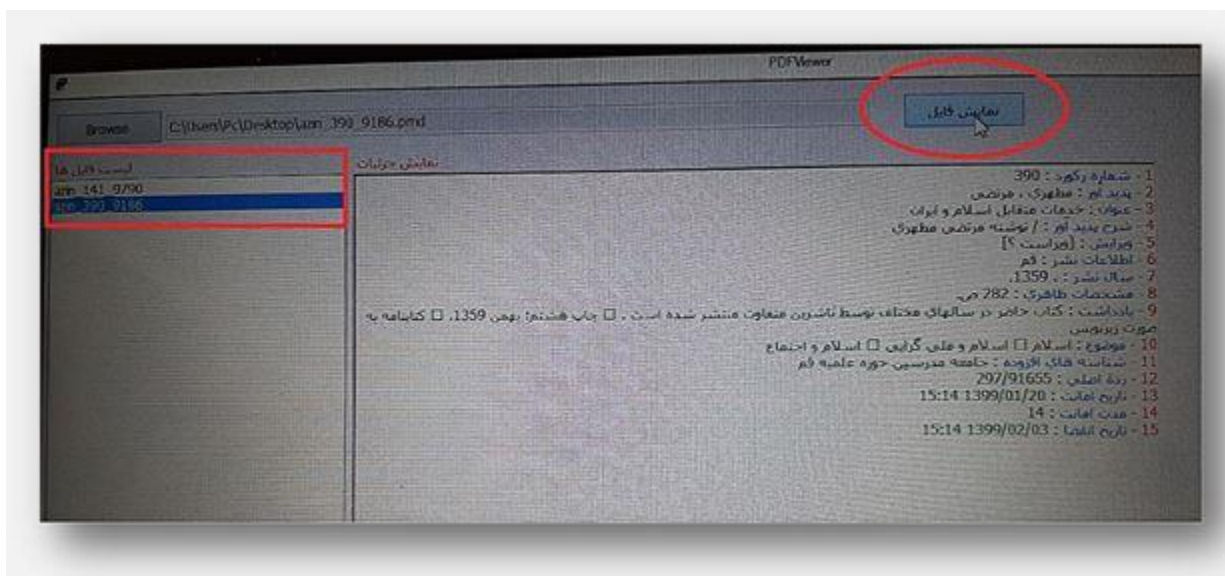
PDFViewer

Browse

C:\Users\Pc\Desktop\amn_390_9186.pmd

نمایش فایل

لیست فایل ها

amn_141_9790

amn_390_9186

نمایش جزئیات

1 - شماره رکورد : 390
2 - پدید آور : مطهری، مرتضی
3 - عنوان : خدمات متقابل اسلام و ایران
4 - شرح پدید آور : / نوشته مرتضی مطهری
5 - ویرایش : [ویراست ؟]
6 - اطلاعات نشر : قم
7 - سال نشر : ، 1359.
8 - مشخصات ظاهری : 282 ص.
9 - یادداشت : کتاب حاضر در سالهای مختلف توسط ناشرین متفاوت منتشر شده است . □ چاپ هشتم: بهمن 1359. □ کتابنامه به صورت زیرنویس
10 - موضوع : اسلام □ اسلام و ملی گرایی □ اسلام و اجتماع
11 - شناسه های افزوده : جامعه مدرسین حوزه علمیه قم
12 - رده اصلی : 297/91655
13 - تاریخ امانت : 1399/01/20 15:14
14 - مدت امانت : 14
15 - تاریخ انقضا : 1399/02/03 15:14